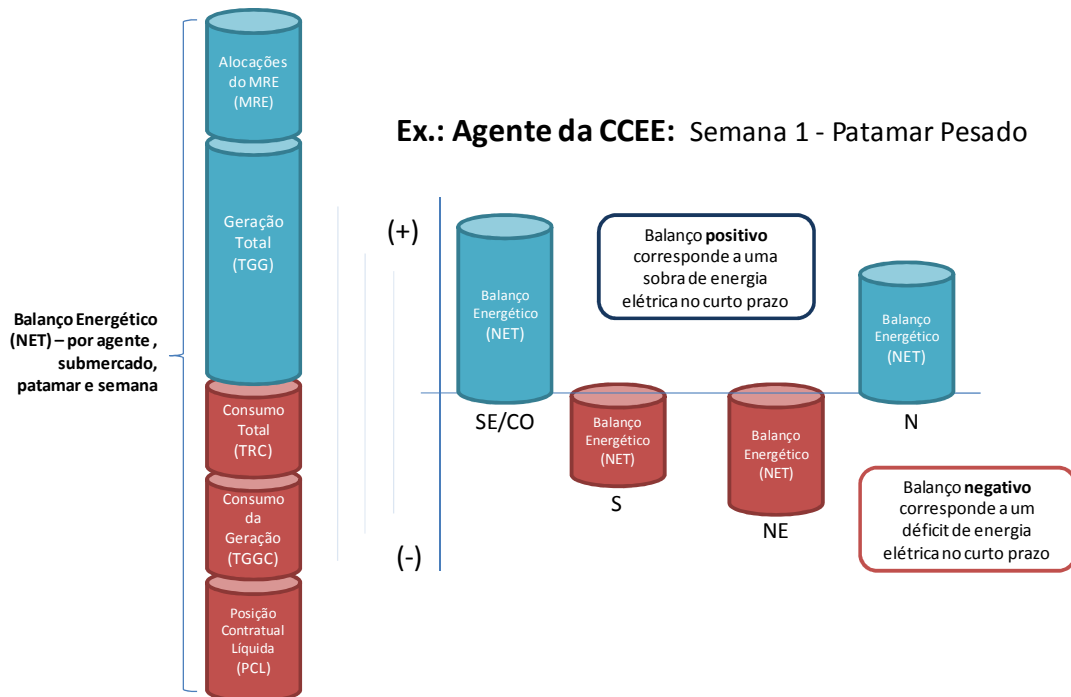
Balanço Energético (NET) – por agente , submercado, patamar e semana

Alocações do MRE (MRE)

Geração Total (TGG)

Consumo Total (TRC)

Consumo da Geração (TGGC)

Posição Contratual Líquida (PCL)

Ex.: Agente da CCEE: Semana 1 - Patamar Pesado

(+)

(-)

Balanço Energético (NET)

SE/CO

Balanço positivo corresponde a uma sobra de energia elétrica no curto prazo

Balanço Energético (NET)

S

Balanço Energético (NET)

NE

Balanço Energético (NET)

N

Balanço negativo corresponde a um déficit de energia elétrica no curto prazo